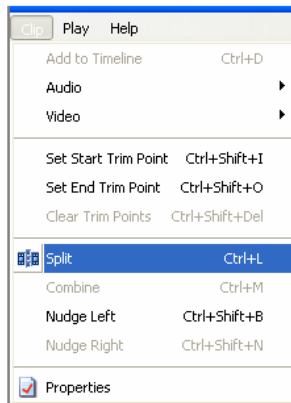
Clip Play Help

Add to Timeline Ctrl+D
Audio
Video

Set Start Trim Point Ctrl+Shift+I
Set End Trim Point Ctrl+Shift+O
Clear Trim Points Ctrl+Shift+Del

Split Ctrl+L
Combine Ctrl+M
Nudge Left Ctrl+Shift+B
Nudge Right Ctrl+Shift+N

Properties